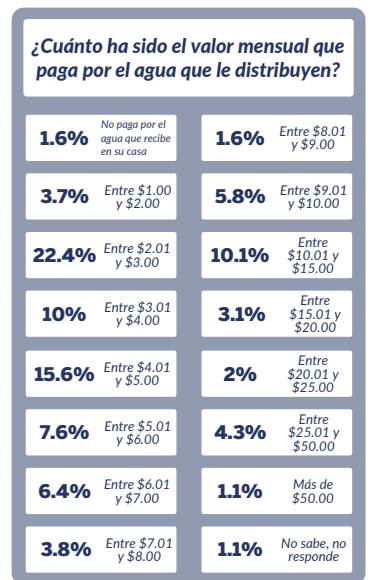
¿Cuánto ha sido el valor mensual que paga por el agua que le distribuyen?

1.6% No paga por el agua que recibe en su casa

3.7% Entre $1.00 y $2.00

22.4% Entre $2.01 y $3.00

10% Entre $3.01 y $4.00

15.6% Entre $4.01 y $5.00

7.6% Entre $5.01 y $6.00

6.4% Entre $6.01 y $7.00

3.8% Entre $7.01 y $8.00

1.6% Entre $8.01 y $9.00

5.8% Entre $9.01 y $10.00

10.1% Entre $10.01 y $15.00

3.1% Entre $15.01 y $20.00

2% Entre $20.01 y $25.00

4.3% Entre $25.01 y $50.00

1.1% Más de $50.00

1.1% No sabe, no responde